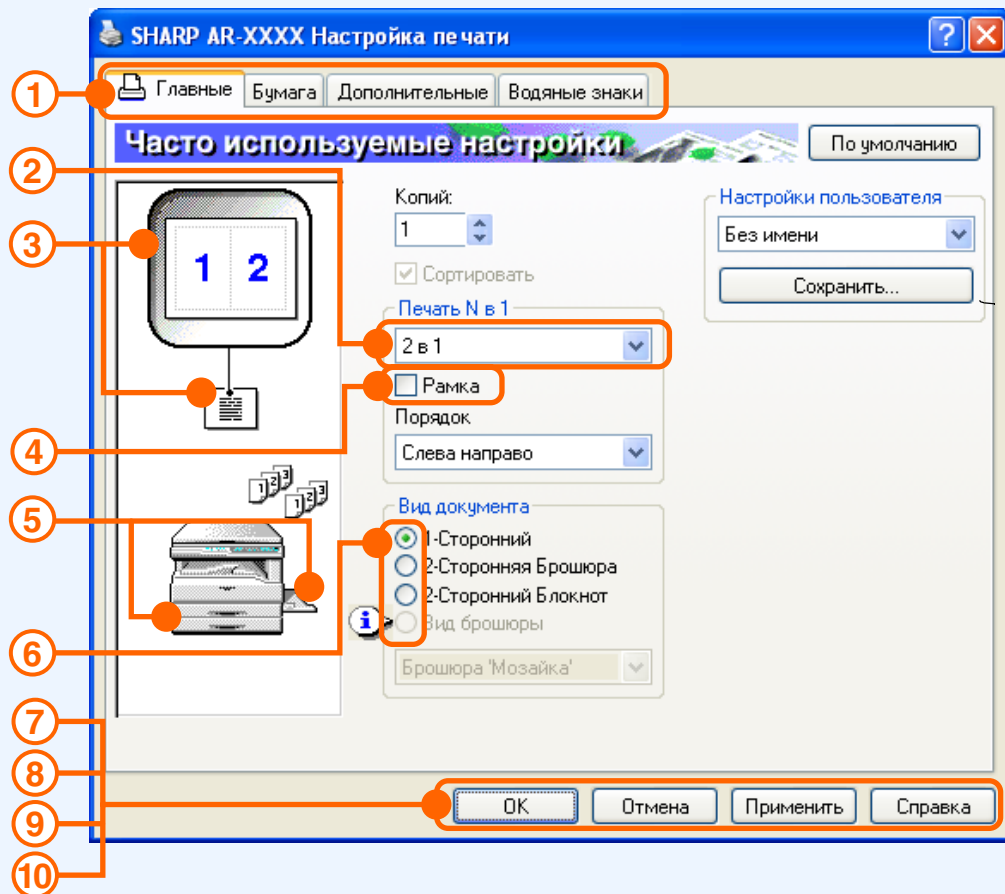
SHARP AR-XXXX Настройка печати

?

1

Главные Бумага Дополнительные Водяные знаки

Часто используемые настройки

По умолчанию

2

3

1 2

Копий:

1

Сортировать

Печать N в 1

2 в 1

Рамка

4

Порядок

Слева направо

Настройки пользователя

Без имени

Сохранить...

5

Вид документа

1-Сторонний

2-Сторонняя Брошюра

2-Сторонний Блокнот

Вид брошюры

6

Брошюра 'Мозайка'

7

8

9

10

OK Отмена Применить Справка